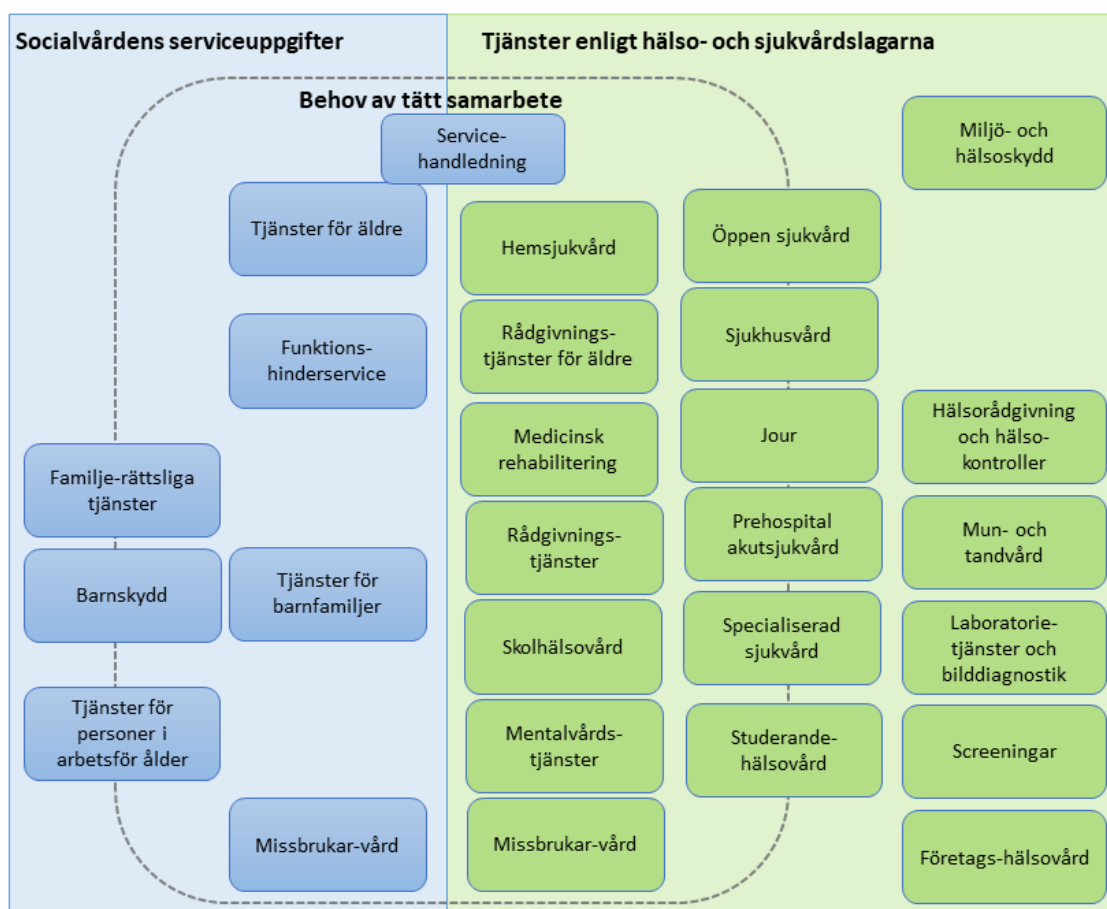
Socialvårdens serviceuppgifter

Tjänster enligt hälso- och sjukvårdslagarna

Behov av tätt samarbete

Service-handledning

Tjänster för äldre

Funktions-hinderservice

Familje-rättsliga tjänster

Barnskydd

Tjänster för barnfamiljer

Tjänster för personer i arbetsför ålder

Missbrukar-vård

Hemsjukvård

Rådgivnings-tjänster för äldre

Medicinsk rehabilitering

Rådgivnings-tjänster

Skolhälsovård

Mentalvårds-tjänster

Missbrukar-vård

Öppen sjukvård

Sjukhusvård

Jour

Prehospital akutsjukvård

Specialiserad sjukvård

Studerande-hälsovård

Miljö- och hälsoskydd

Hälsorådgivning och hälso-kontroller

Mun- och tandvård

Laboratorie-tjänster och bilddiagnostik

Screeningar

Företags-hälsovård